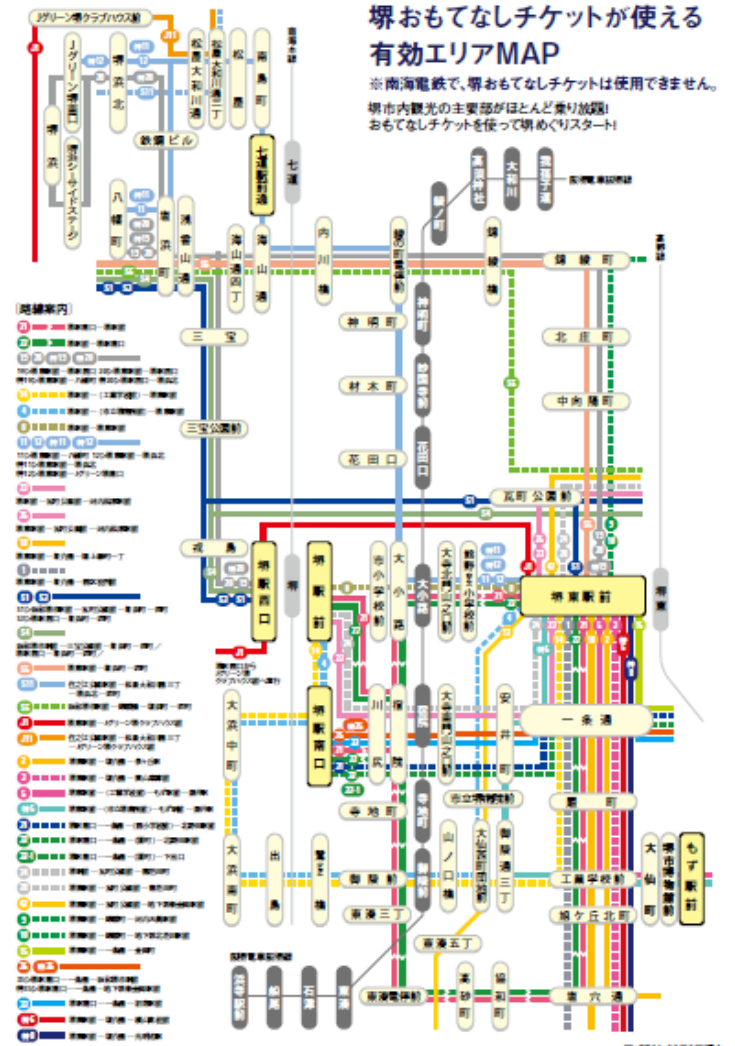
堺おもてなしチケットが使える
有効エリアMAP
※南海電鉄で、堺おもてなしチケットは使用できません。
堺市内観光の主要部がほとんど乗り放題!
おもてなしチケットを使って堺めぐりスタート!

Jグリーン堺クラブハウス前
Jグリーン堺南口
堺浜シーサイドステージ
堺浜
堺浜北
鉄鋼ビル
八幡町
松屋大和川通
松屋大和川通二丁
松屋
南島町
七道駅前通
七道
浅香山通
浅香山
海山通
海山通四丁
宿院
内川橋
綾ノ町
高須神社
大和川
東湊
綾之町
神明町
材木町
花田口
宿屋町
妙国寺前
花田口
綾線
綾線町
北庄町
中向陽町
三宝
三宝公園前
瓦町公園前
湊
堺駅西口
堺駅前
堺駅南口
堺東駅前
堺東
市小学校前
大小路
大小路
大寺北門
宿院
大寺南門
安井町
一条通
市立堺病院前
寺地町
大浜中町
大浜南町
出島
堺浜
川尻
宿院
寺地町
山ノ口橋
大仙西町
御陵通
御陵前
東湊三丁
翁橋
翁橋三丁
工業学校前
榎ヶ丘北町
大仙町
堺市博物館前
もず駅前
大浜
南海電車
湊
湊東
石津
南海堺第駅前
三宝
東湊五丁
湊砂町
協和町
耳原
東穴通

路線案内